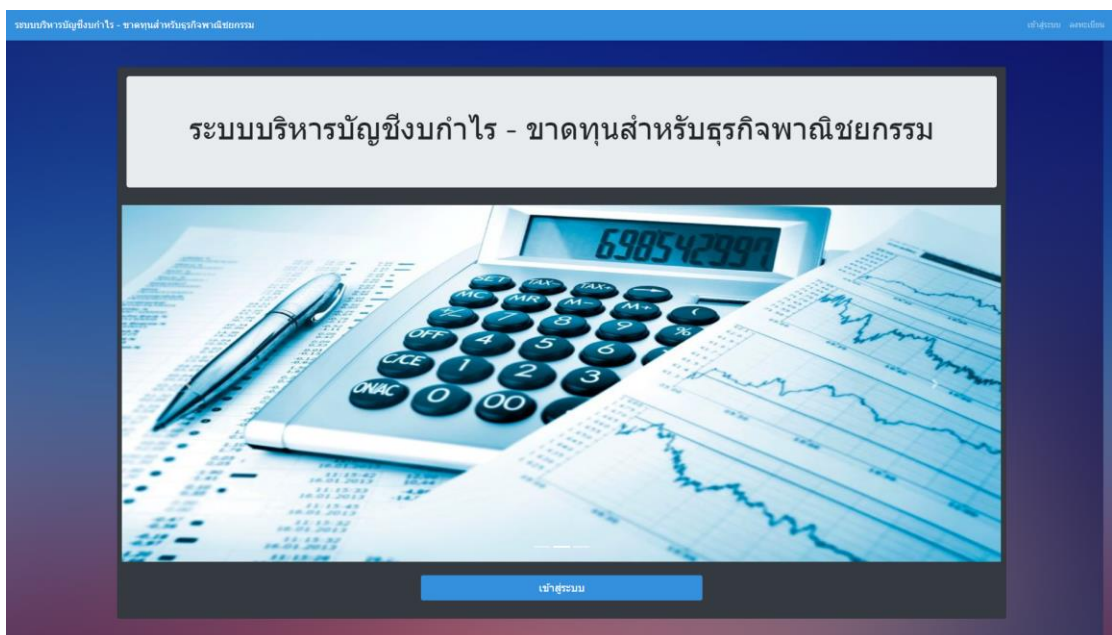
ระบบบริหารบัญชีงบกำไร - ขาดทุนสำหรับธุรกิจพาณิชยกรรม

เข้าสู่ระบบ ลงทะเบียน

ระบบบริหารบัญชีงบกำไร - ขาดทุนสำหรับธุรกิจพาณิชยกรรม

6985429997

SET TAX- TAX+ MC MR M- M+ OFF C/CE ON/AC 0 00 1 2 3 4 5 6 7 8 9 %

เข้าสู่ระบบ